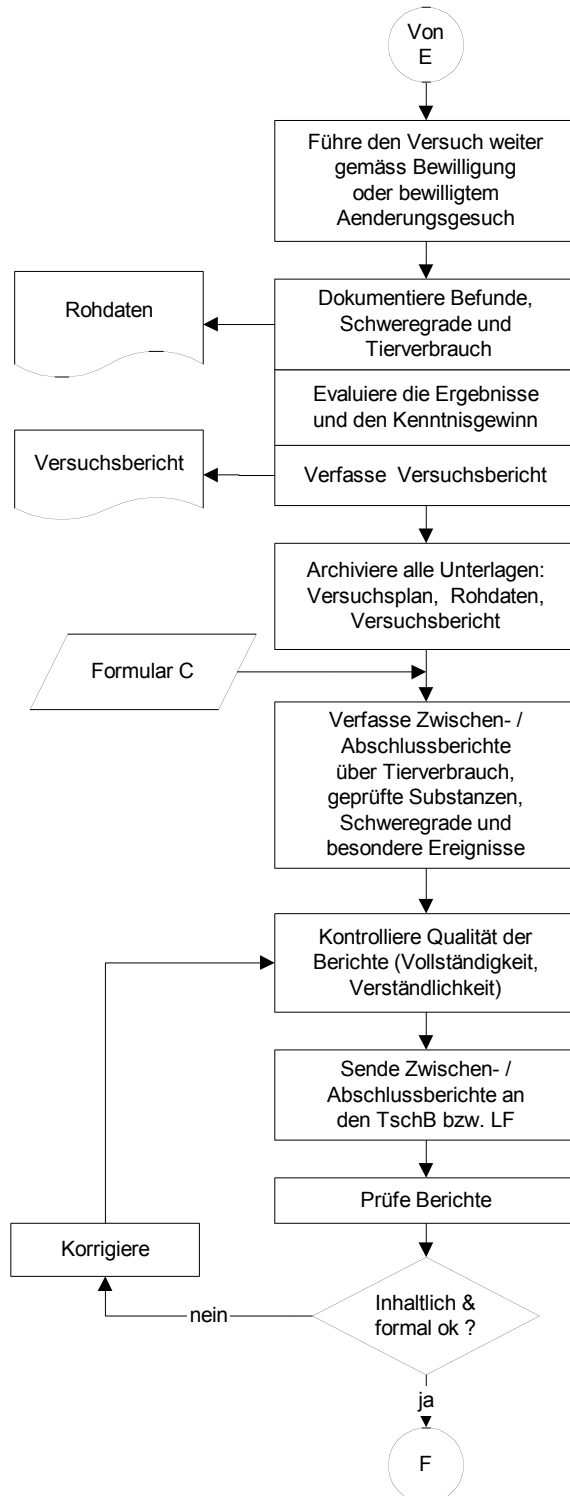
Von E

Führe den Versuch weiter gemäss Bewilligung oder bewilligtem Aenderungsgesuch

Rohdaten

Dokumentiere Befunde, Schweregrade und Tierverbrauch

Evaluiere die Ergebnisse und den Kenntnisgewinn

Versuchsbericht

Verfasse Versuchsbericht

Archiviere alle Unterlagen: Versuchsplan, Rohdaten, Versuchsbericht

Formular C

Verfasse Zwischen- / Abschlussberichte über Tierverbrauch, geprüfte Substanzen, Schweregrade und besondere Ereignisse

Kontrolliere Qualität der Berichte (Vollständigkeit, Verständlichkeit)

Sende Zwischen- / Abschlussberichte an den TschB bzw. LF

Prüfe Berichte

Korrigiere

nein

Inhaltlich & formal ok ?

ja

F